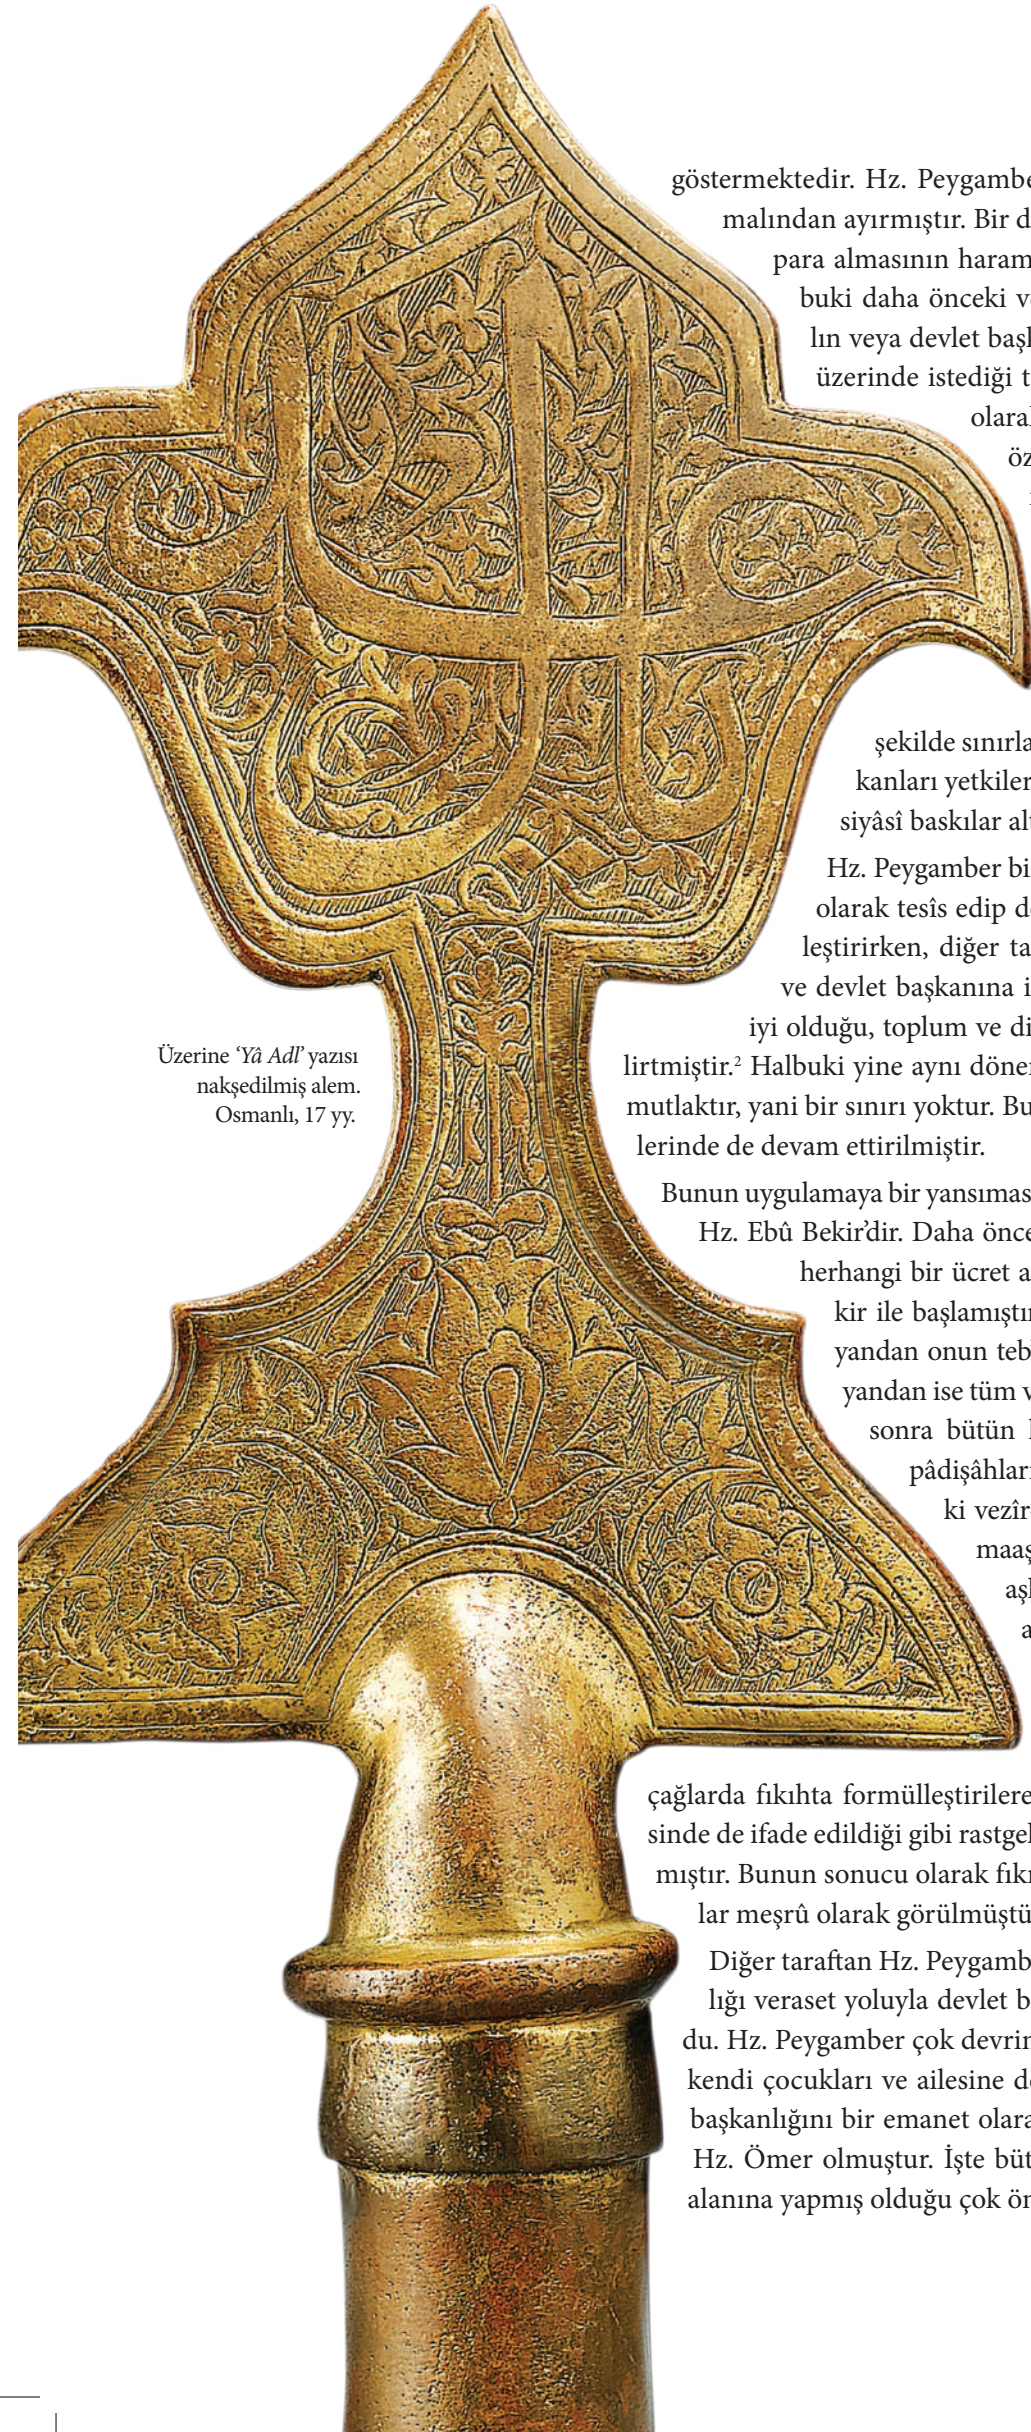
göstermektedir. Hz. Peygambe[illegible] malından ayırmıştır. Bir d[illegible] para almasının haram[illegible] buki daha önceki v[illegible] lın veya devlet başk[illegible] üzerinde istediği t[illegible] olara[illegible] öz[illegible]

şekilde sınırla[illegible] kanları yetkiler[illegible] siyâsî baskılar al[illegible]

Hz. Peygamber bi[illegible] olarak tesîs edip d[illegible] leştirirken, diğer ta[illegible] ve devlet başkanına i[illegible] iyi olduğu, toplum ve di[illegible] lirtmiştir.² Halbuki yine aynı döne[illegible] mutlaktır, yani bir sınırı yoktur. Bu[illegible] lerinde de devam ettirilmiştir.

Üzerine *'Yâ Adl'* yazısı nakşedilmiş alem. Osmanlı, 17 yy.

Bunun uygulamaya bir yansımas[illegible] Hz. Ebû Bekir'dir. Daha önce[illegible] herhangi bir ücret a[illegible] kir ile başlamıştı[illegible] yandan onun teb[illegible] yandan ise tüm v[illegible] sonra bütün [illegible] pâdişâhlar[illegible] ki vezîr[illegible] maaş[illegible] aş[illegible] a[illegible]

çağlarda fıkıhta formülleştirilere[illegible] sinde de ifade edildiği gibi rastgel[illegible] mıştır. Bunun sonucu olarak fıkı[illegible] lar meşrû olarak görülmüştü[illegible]

Diğer taraftan Hz. Peygamb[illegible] lığı veraset yoluyla devlet b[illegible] du. Hz. Peygamber çok devrin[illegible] kendi çocukları ve ailesine d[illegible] başkanlığını bir emanet olara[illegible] Hz. Ömer olmuştur. İşte büt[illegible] alanına yapmış olduğu çok ön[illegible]